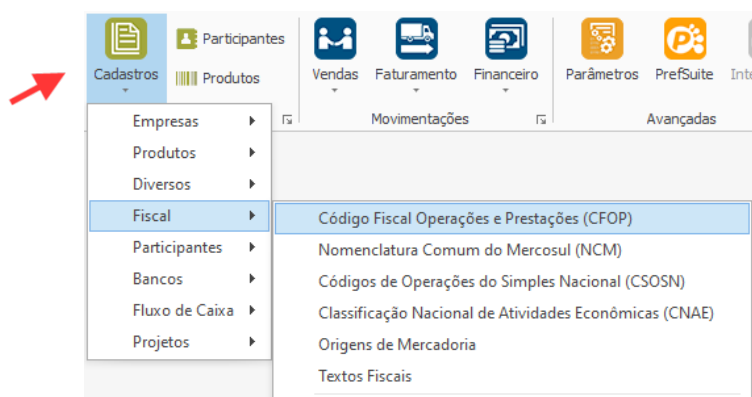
Cadastros
Participantes
Produtos
Vendas
Faturamento
Financeiro
Parâmetros
PrefSuite
Inte
Movimentações
Avançadas

Empresas
Produtos
Diversos
Fiscal
Participantes
Bancos
Fluxo de Caixa
Projetos

Código Fiscal Operações e Prestações (CFOP)
Nomenclatura Comum do Mercosul (NCM)
Códigos de Operações do Simples Nacional (CSOSN)
Classificação Nacional de Atividades Econômicas (CNAE)
Origens de Mercadoria
Textos Fiscais